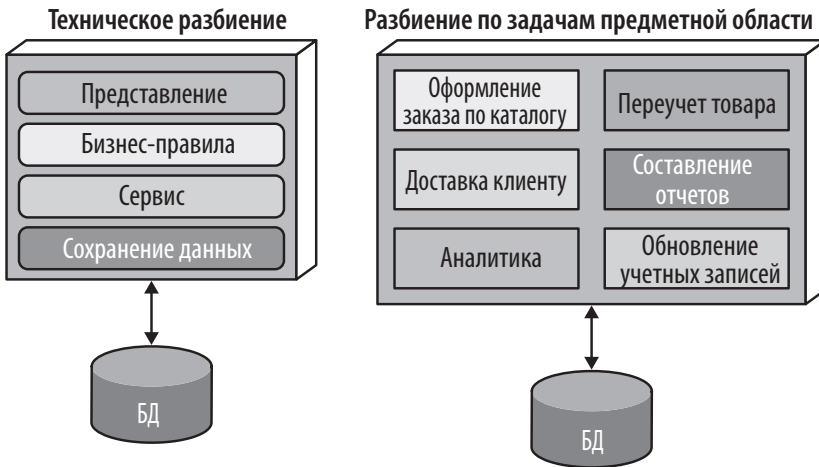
Техническое разбиение

Представление

Бизнес-правила

Сервис

Сохранение данных

БД

Разбиение по задачам предметной области

Оформление заказа по каталогу

Переучет товара

Доставка клиенту

Составление отчетов

Аналитика

Обновление учетных записей

БД